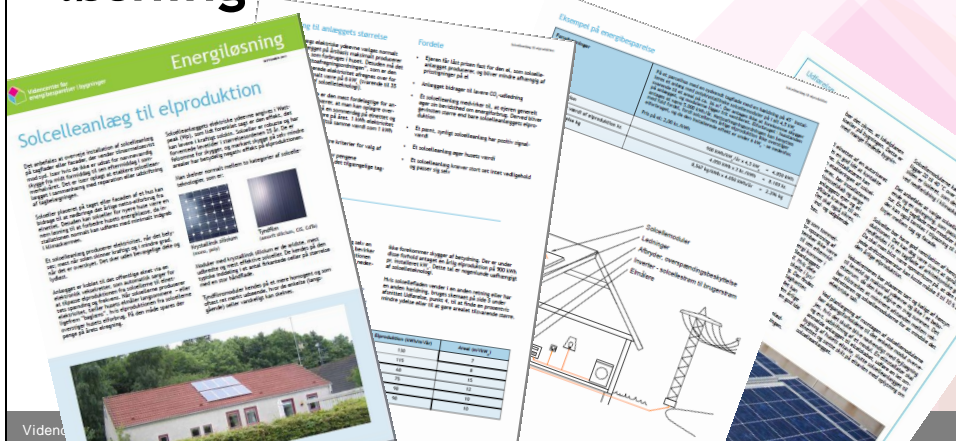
Energiløsning

Videncenter for energibesparelser i bygninger

Solcelleanlæg til elproduktion

Krystallinsk silicium

Tyndfilm

til anlæggets størrelse

Fordele

Eksempel på energibesparelse

Solcellemoduler

Ledninger

Afbryder, overspændingsbeskyttelse

Inverter - solcellestrøm til brugsstrøm

Elmålere

Viden